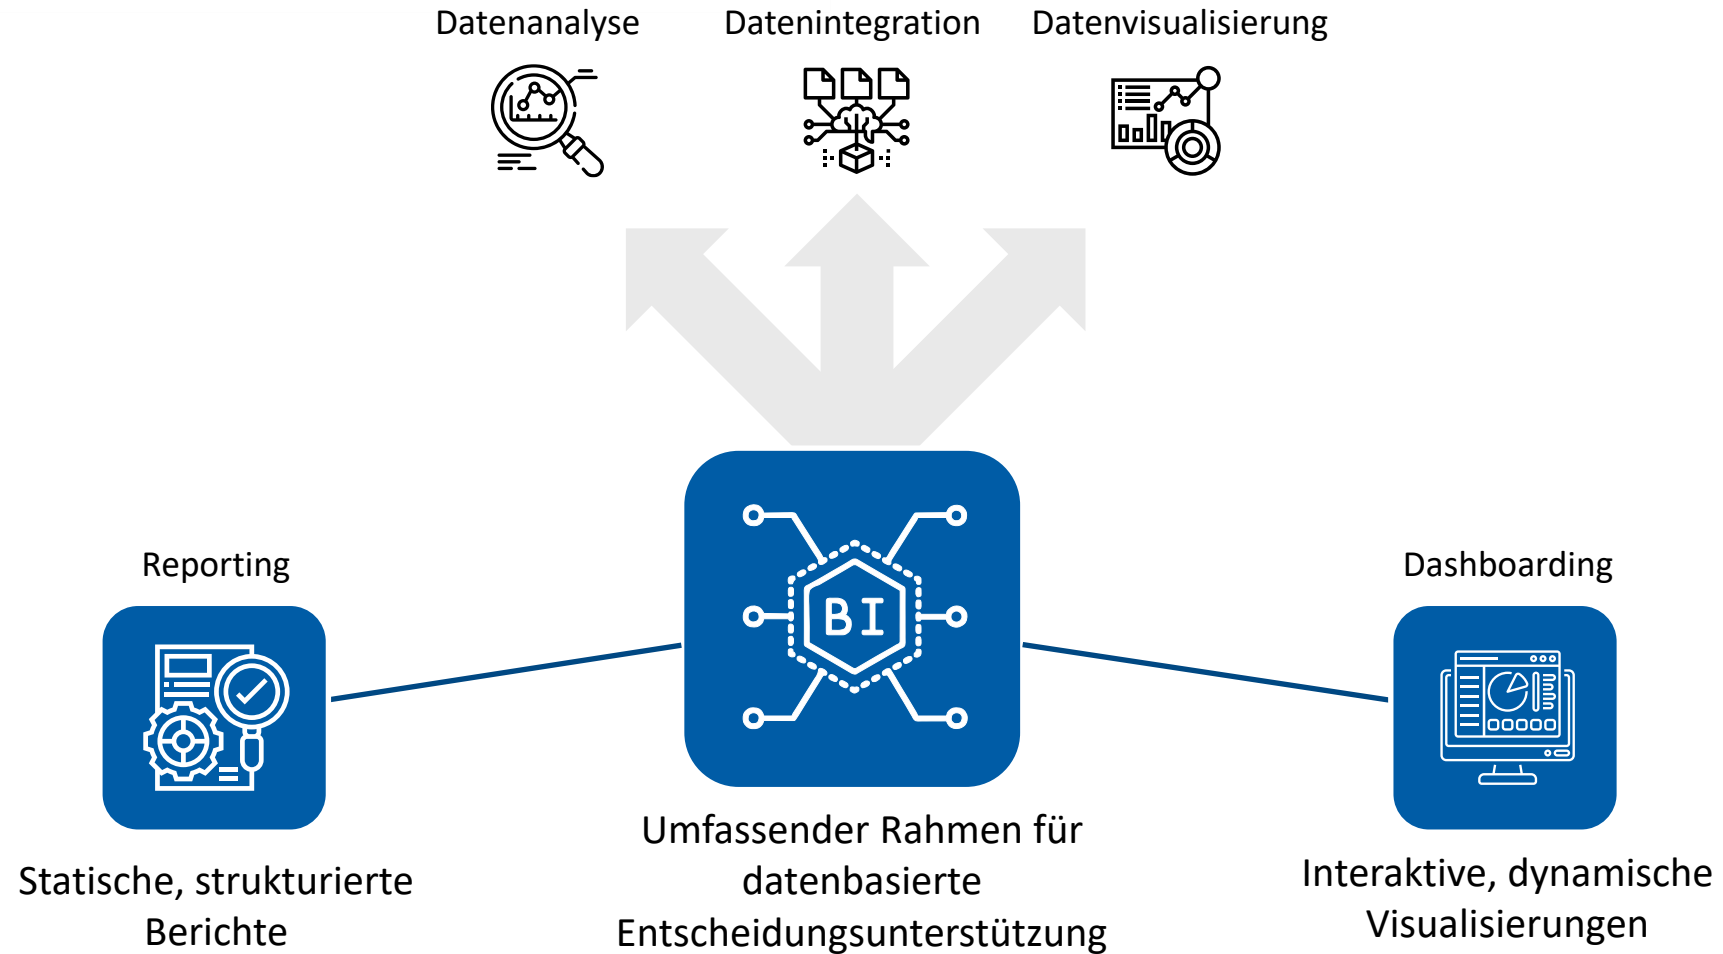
Datenanalyse

Datenintegration

Datenvisualisierung

Reporting

BI

Dashboarding

Statische, strukturierte Berichte

Umfassender Rahmen für datenbasierte Entscheidungsunterstützung

Interaktive, dynamische Visualisierungen